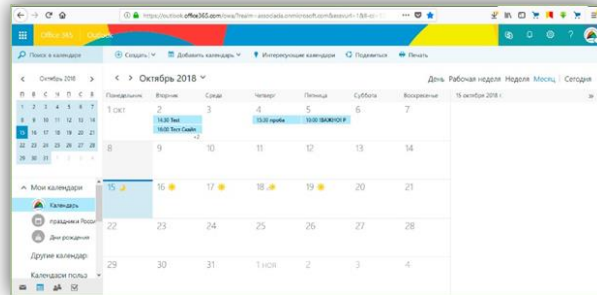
https://outlook.office365.com/owa/?realm=...

Office 365 Outlook

Поиск в календаре

Создать | Добавить календарь | Интересующие календари | Поделиться | Печать

< Октябрь 2018 >

| п | в | с | ч | п | с | в |
|---|---|---|---|---|---|---|
| 1 | 2 | 3 | 4 | 5 | 6 | 7 |
| 8 | 9 | 10 | 11 | 12 | 13 | 14 |
| 15 | 16 | 17 | 18 | 19 | 20 | 21 |
| 22 | 23 | 24 | 25 | 26 | 27 | 28 |
| 29 | 30 | 31 | 1 | 2 | 3 | 4 |

< > Октябрь 2018

День Рабочая неделя Неделя Месяц Сегодня

16 октября 2018 г.

| Понедельник | Вторник | Среда | Четверг | Пятница | Суббота | Воскресенье |
|---|---|---|---|---|---|---|
| 1 окт | 2 14:30 Test 16:00 Тест Скайп +2 | 3 | 4 13:30 проба | 5 10:00 ВАЖНОЕ Р | 6 | 7 |
| 8 | 9 | 10 | 11 | 12 | 13 | 14 |
| 15 | 16 | 17 | 18 | 19 | 20 | 21 |
| 22 | 23 | 24 | 25 | 26 | 27 | 28 |
| 29 | 30 | 31 | 1 ноя | 2 | 3 | 4 |

Мои календари

Календарь

праздники Росси

Дни рождения

Другие календари

Календари польз